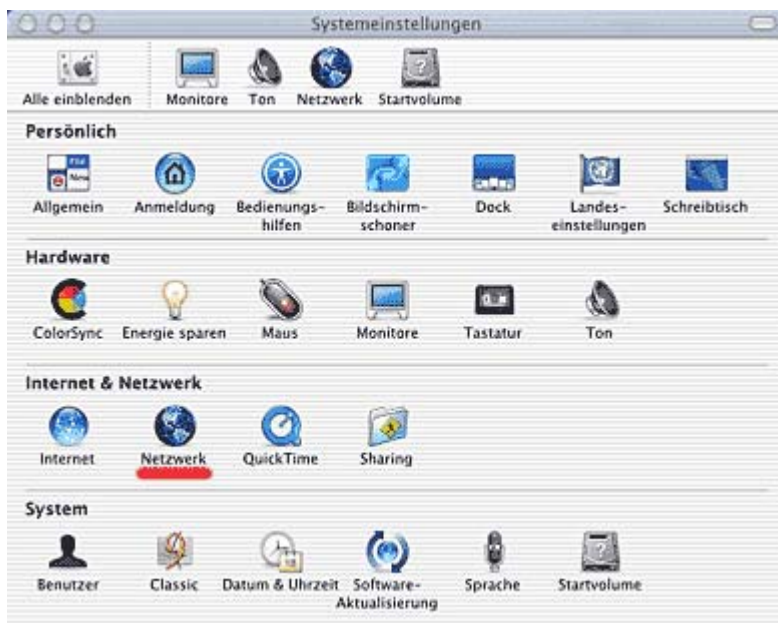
Systemeinstellungen

Alle einblenden Monitore Ton Netzwerk Startvolume

Persönlich

Allgemein Anmeldung Bedienungshilfen Bildschirmschoner Dock Landeseinstellungen Schreibtisch

Hardware

ColorSync Energie sparen Maus Monitore Tastatur Ton

Internet & Netzwerk

Internet Netzwerk QuickTime Sharing

System

Benutzer Classic Datum & Uhrzeit Software-Aktualisierung Sprache Startvolume